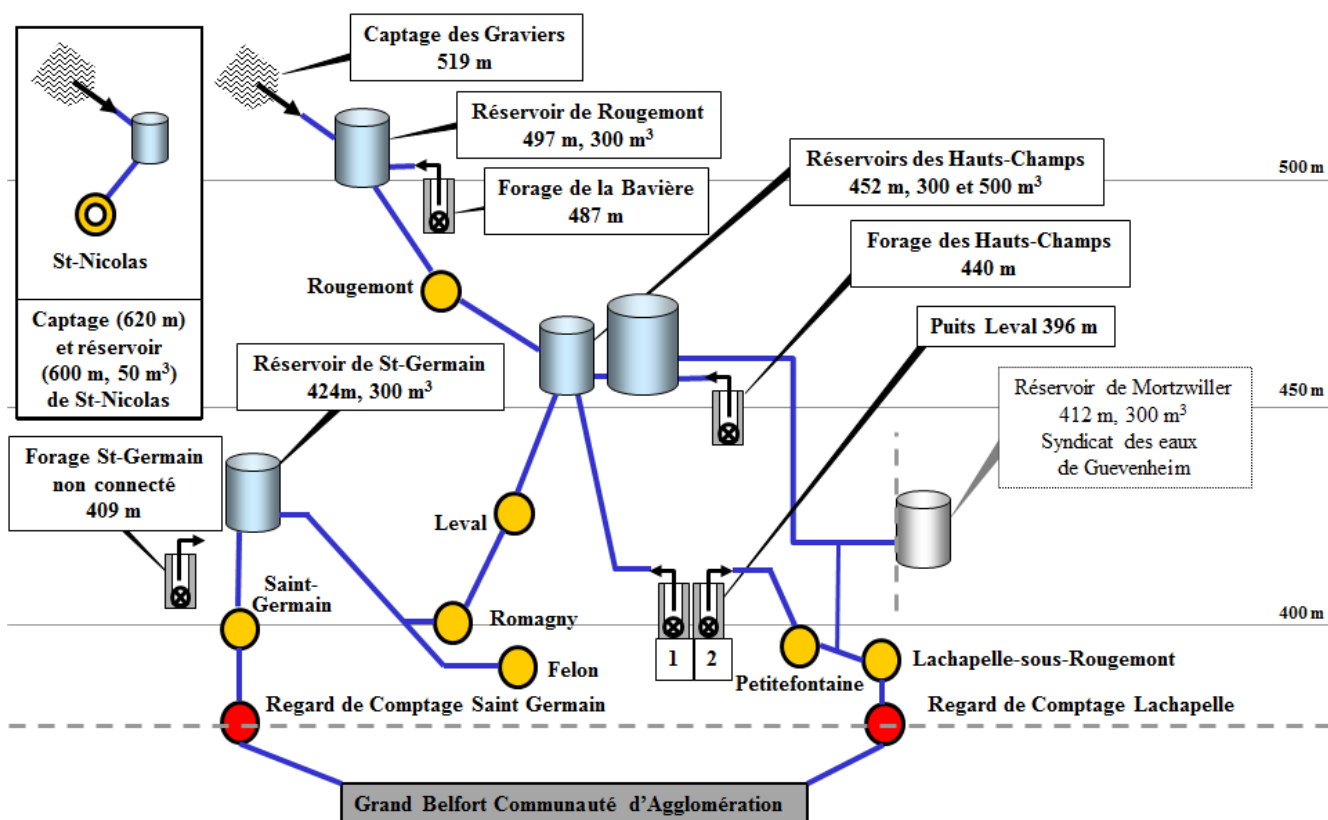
St-Nicolas

Captage (620 m) et réservoir (600 m, 50 m$^3$) de St-Nicolas

Captage des Graviers
519 m

Réservoir de Rougemont
497 m, 300 m$^3$

Forage de la Bavière
487 m

Réservoirs des Hauts-Champs
452 m, 300 et 500 m$^3$

500 m

Forage des Hauts-Champs
440 m

Rougemont

Puits Leval 396 m

Réservoir de St-Germain
424m, 300 m$^3$

Réservoir de Mortzwiller
412 m, 300 m$^3$
Syndicat des eaux
de Guevenheim

450 m

Forage St-Germain
non connecté
409 m

Leval

Saint-Germain

Romagny

400 m

Felon

1

2

Petitefontaine

Lachapelle-sous-Rougemont

Regard de Comptage Saint Germain

Regard de Comptage Lachapelle

Grand Belfort Communauté d'Agglomération